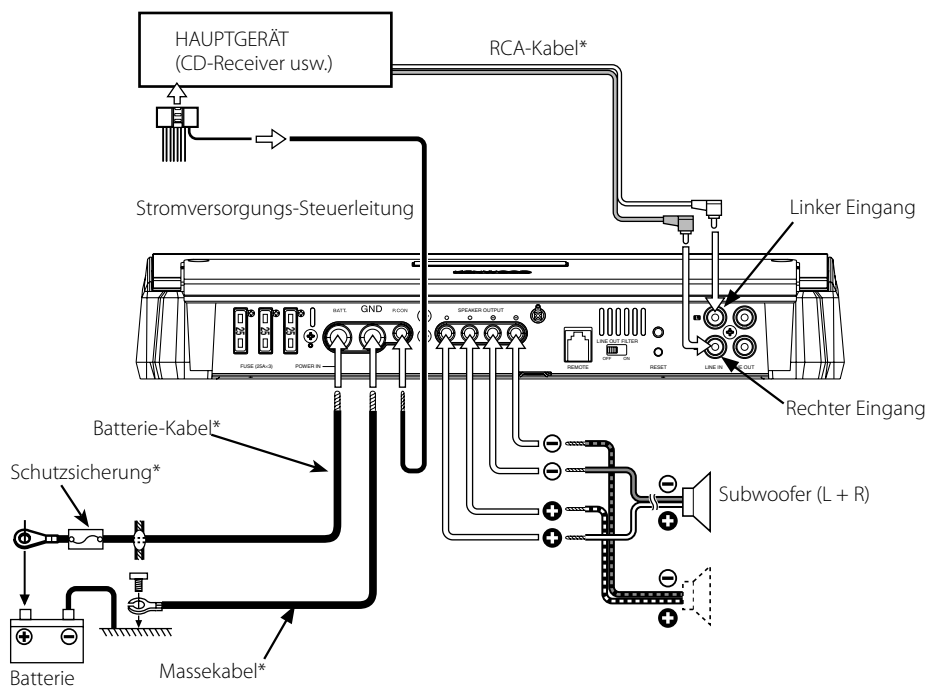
HAUPTGERÄT
(CD-Receiver usw.)

RCA-Kabel*

Stromversorgungs-Steuerleitung

Linker Eingang

FUSE (35A×3)
POWER IN
BATT.
GND
P.CON.
SPEAKER OUTPUT
REMOTE
LINE OUT FILTER
OFF ON
RESET
LINE IN
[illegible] OUT

Rechter Eingang

Batterie-Kabel*

Schutzsicherung*

Subwoofer (L + R)

Batterie

Massekabel*